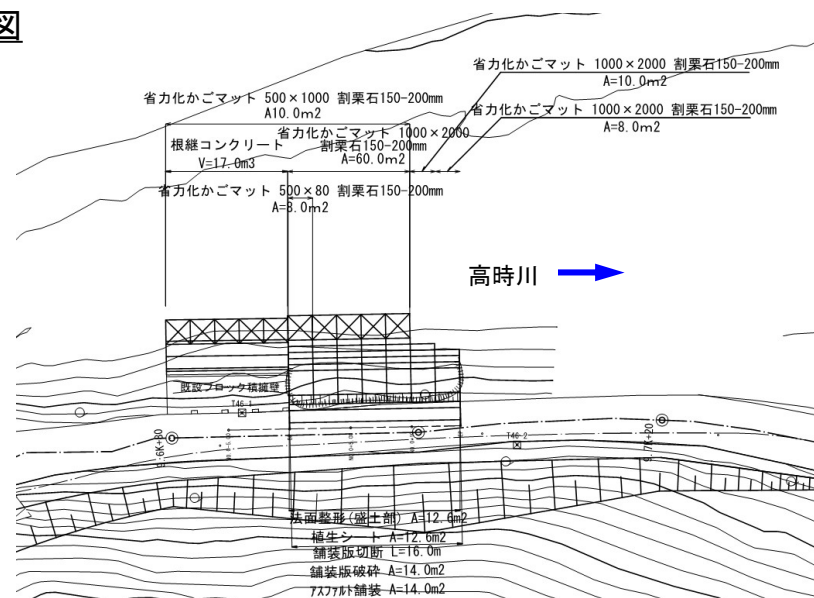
図

省力化かごマット 1000×2000 割栗石150-200mm
A=10.0m2

省力化かごマット 500×1000 割栗石150-200mm
A10.0m2

省力化かごマット 1000×2000 割栗石150-200mm
A=8.0m2

省力化かごマット 1000×2000
割栗石150-200mm
A=60.0m2

根継コンクリート
V=17.0m3

省力化かごマット 500×80 割栗石150-200mm
A=8.0m2

高時川

既設ブロック積擁壁

T46-1

T46-2

5.6K+80

5.7K+20

法面整形(盛土部) A=12.6m2
植生シート A=12.6m2
舗装版切断 L=16.0m
舗装版破砕 A=14.0m2
アスファルト舗装 A=14.0m2